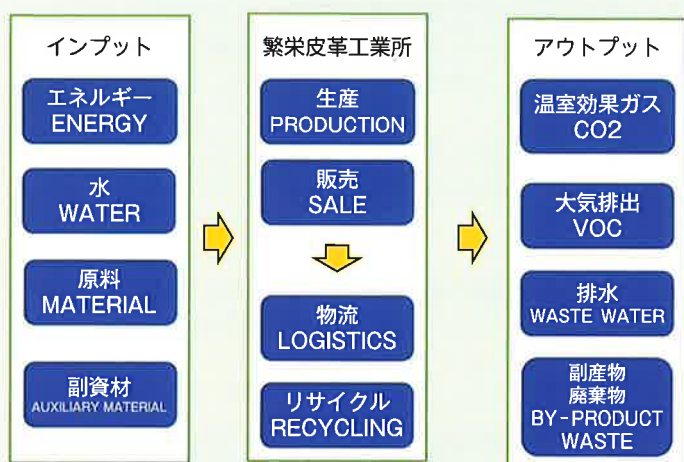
インプット

エネルギー
ENERGY

水
WATER

原料
MATERIAL

副資材
AUXILIARY MATERIAL

繁栄皮革工業所

生産
PRODUCTION

販売
SALE

物流
LOGISTICS

リサイクル
RECYCLING

アウトプット

温室効果ガス
CO2

大気排出
VOC

排水
WASTE WATER

副産物
廃棄物
BY-PRODUCT
WASTE